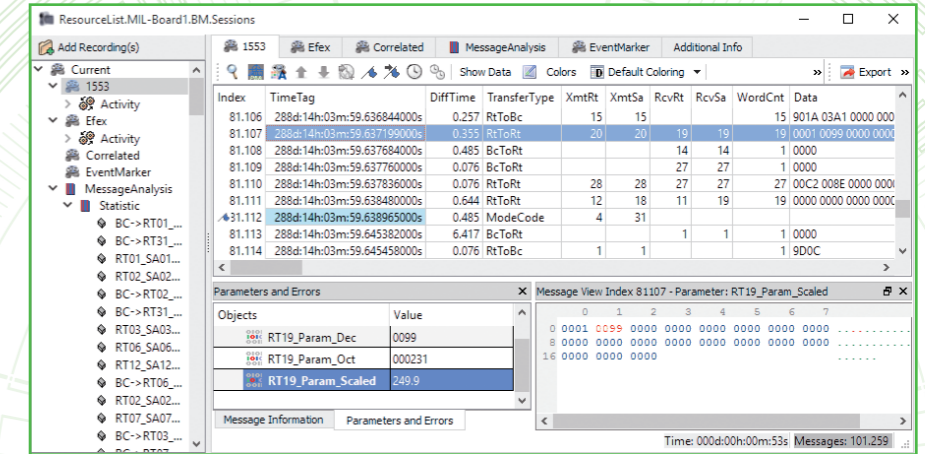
ResourceList.MIL-Board1.BM.Sessions

Add Recording(s)

Current
1553
Activity
Efex
Activity
Correlated
EventMarker
MessageAnalysis
Statistic
BC->RT01_...
BC->RT31_...
RT01_SA01...
RT02_SA02...
BC->RT02_...
BC->RT31_...
RT03_SA03...
RT06_SA06...
RT12_SA12...
BC->RT06_...
BC->RT02_...
RT07_SA07...
BC->RT03_...

1553 | Efex | Correlated | MessageAnalysis | EventMarker | Additional Info

Show Data | Colors | Default Coloring | Export

| Index | TimeTag | DiffTime | TransferType | XmtRt | XmtSa | RcvRt | RcvSa | WordCnt | Data |
|---|---|---|---|---|---|---|---|---|---|
| 81.106 | 288d:14h:03m:59.636844000s | 0.257 | RtToBc | 15 | 15 | | | 15 | 901A 03A1 0000 000 |
| 81.107 | 288d:14h:03m:59.637199000s | 0.355 | RtToRt | 20 | 20 | 19 | 19 | 19 | 0001 0099 0000 0000 |
| 81.108 | 288d:14h:03m:59.637684000s | 0.485 | BcToRt | | | 14 | 14 | 1 | 0000 |
| 81.109 | 288d:14h:03m:59.637760000s | 0.076 | BcToRt | | | 27 | 27 | 1 | 0000 |
| 81.110 | 288d:14h:03m:59.637836000s | 0.076 | RtToRt | 28 | 28 | 27 | 27 | 27 | 00C2 008E 0000 000 |
| 81.111 | 288d:14h:03m:59.638480000s | 0.644 | RtToRt | 12 | 18 | 11 | 19 | 19 | 0000 0000 0000 0000 |
| 81.112 | 288d:14h:03m:59.638965000s | 0.485 | ModeCode | 4 | 31 | | | | |
| 81.113 | 288d:14h:03m:59.645382000s | 6.417 | BcToRt | | | 1 | 1 | 1 | 0000 |
| 81.114 | 288d:14h:03m:59.645458000s | 0.076 | RtToBc | 1 | 1 | | | 1 | 9D0C |

Parameters and Errors

| Objects | Value |
|---|---|
| RT19_Param_Dec | 0099 |
| RT19_Param_Oct | 000231 |
| RT19_Param_Scaled | 249.9 |

Message Information | Parameters and Errors

Message View Index 81107 - Parameter: RT19_Param_Scaled

0 1 2 3 4 5 6 7
0 0001 0099 0000 0000 0000 0000 0000 0000 ........
8 0000 0000 0000 0000 0000 0000 0000 0000 ........
16 0000 0000 0000 ......

Time: 000d:00h:00m:53s | Messages: 101.259